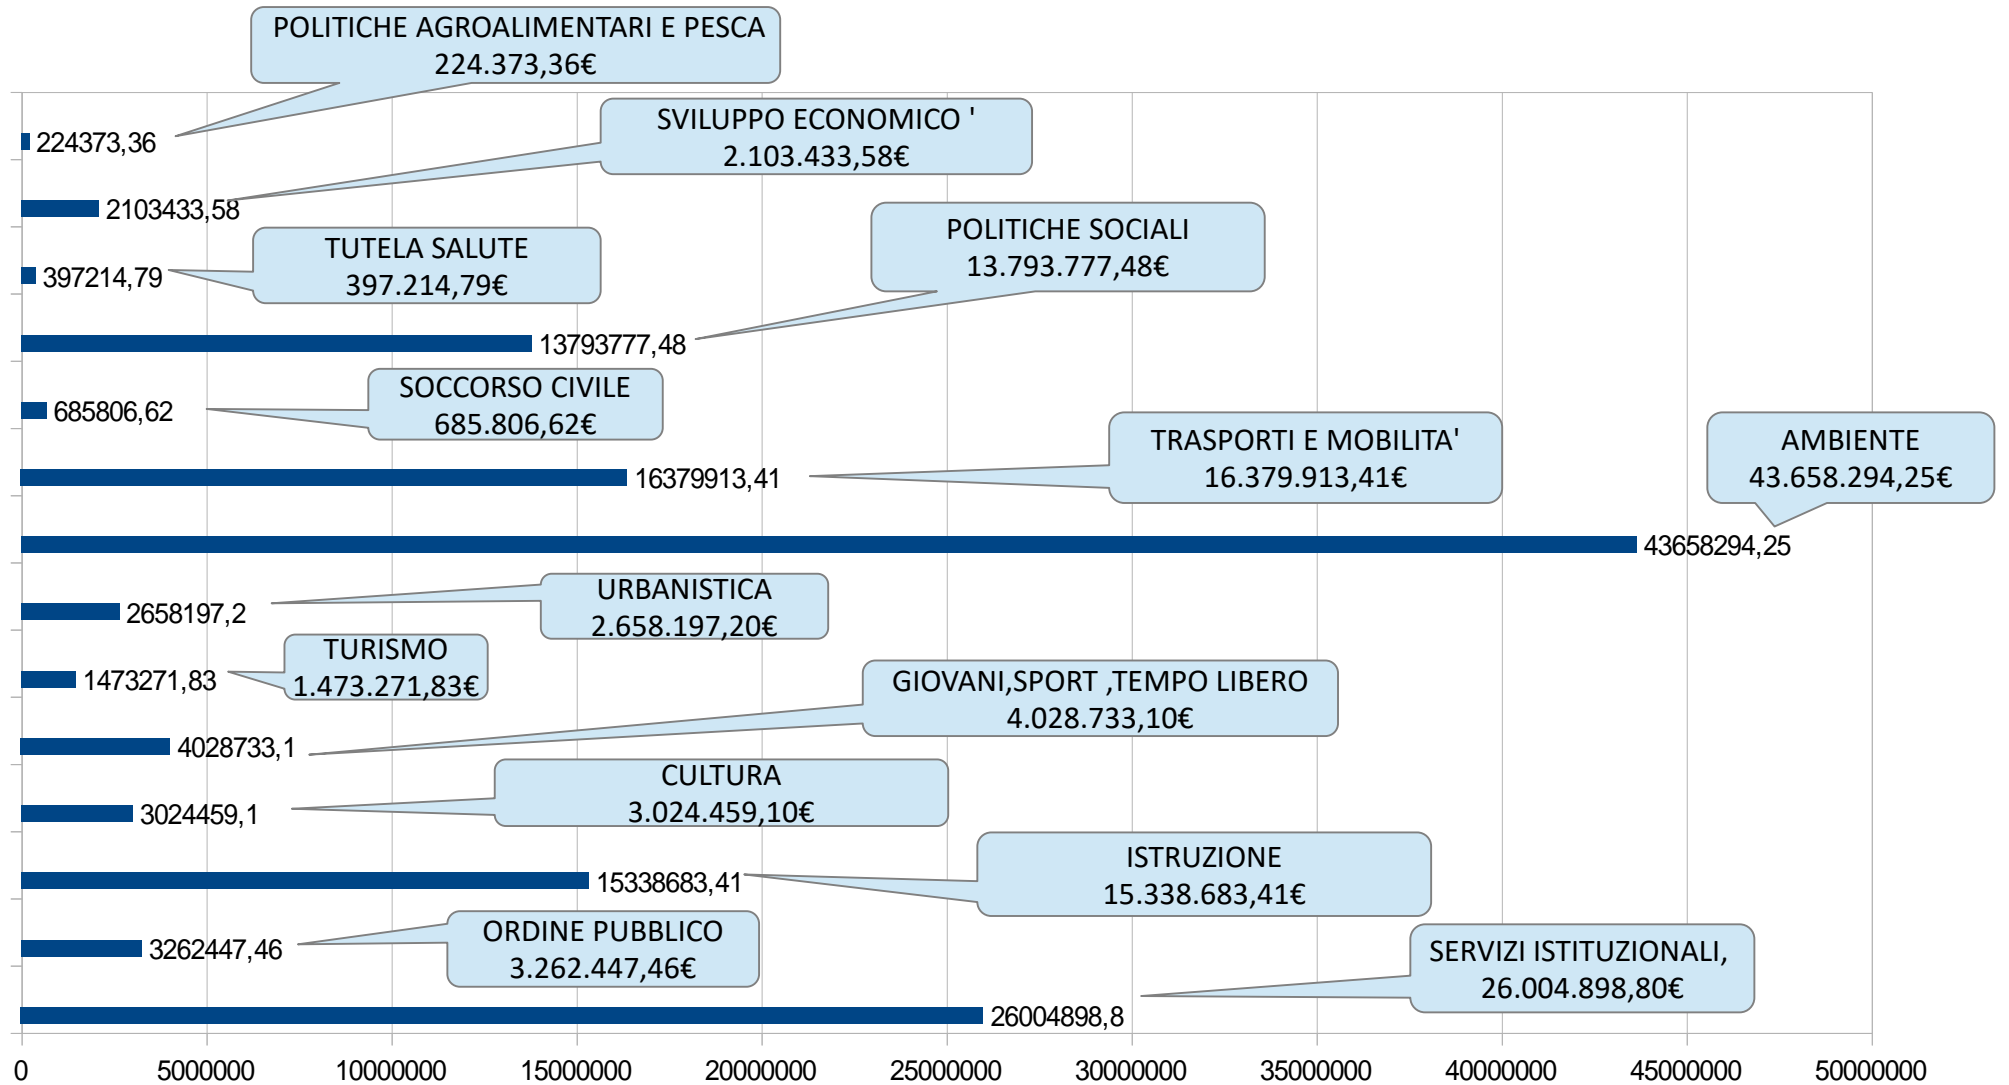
POLITICHE AGROALIMENTARI E PESCA
224.373,36€

224373,36

SVILUPPO ECONOMICO '
2.103.433,58€

2103433,58

TUTELA SALUTE
397.214,79€

397214,79

POLITICHE SOCIALI
13.793.777,48€

13793777,48

SOCCORSO CIVILE
685.806,62€

685806,62

TRASPORTI E MOBILITA'
16.379.913,41€

16379913,41

AMBIENTE
43.658.294,25€

43658294,25

URBANISTICA
2.658.197,20€

2658197,2

TURISMO
1.473.271,83€

1473271,83

GIOVANI,SPORT ,TEMPO LIBERO
4.028.733,10€

4028733,1

CULTURA
3.024.459,10€

3024459,1

ISTRUZIONE
15.338.683,41€

15338683,41

ORDINE PUBBLICO
3.262.447,46€

3262447,46

SERVIZI ISTITUZIONALI,
26.004.898,80€

26004898,8

0 5000000 10000000 15000000 20000000 25000000 30000000 35000000 40000000 45000000 50000000